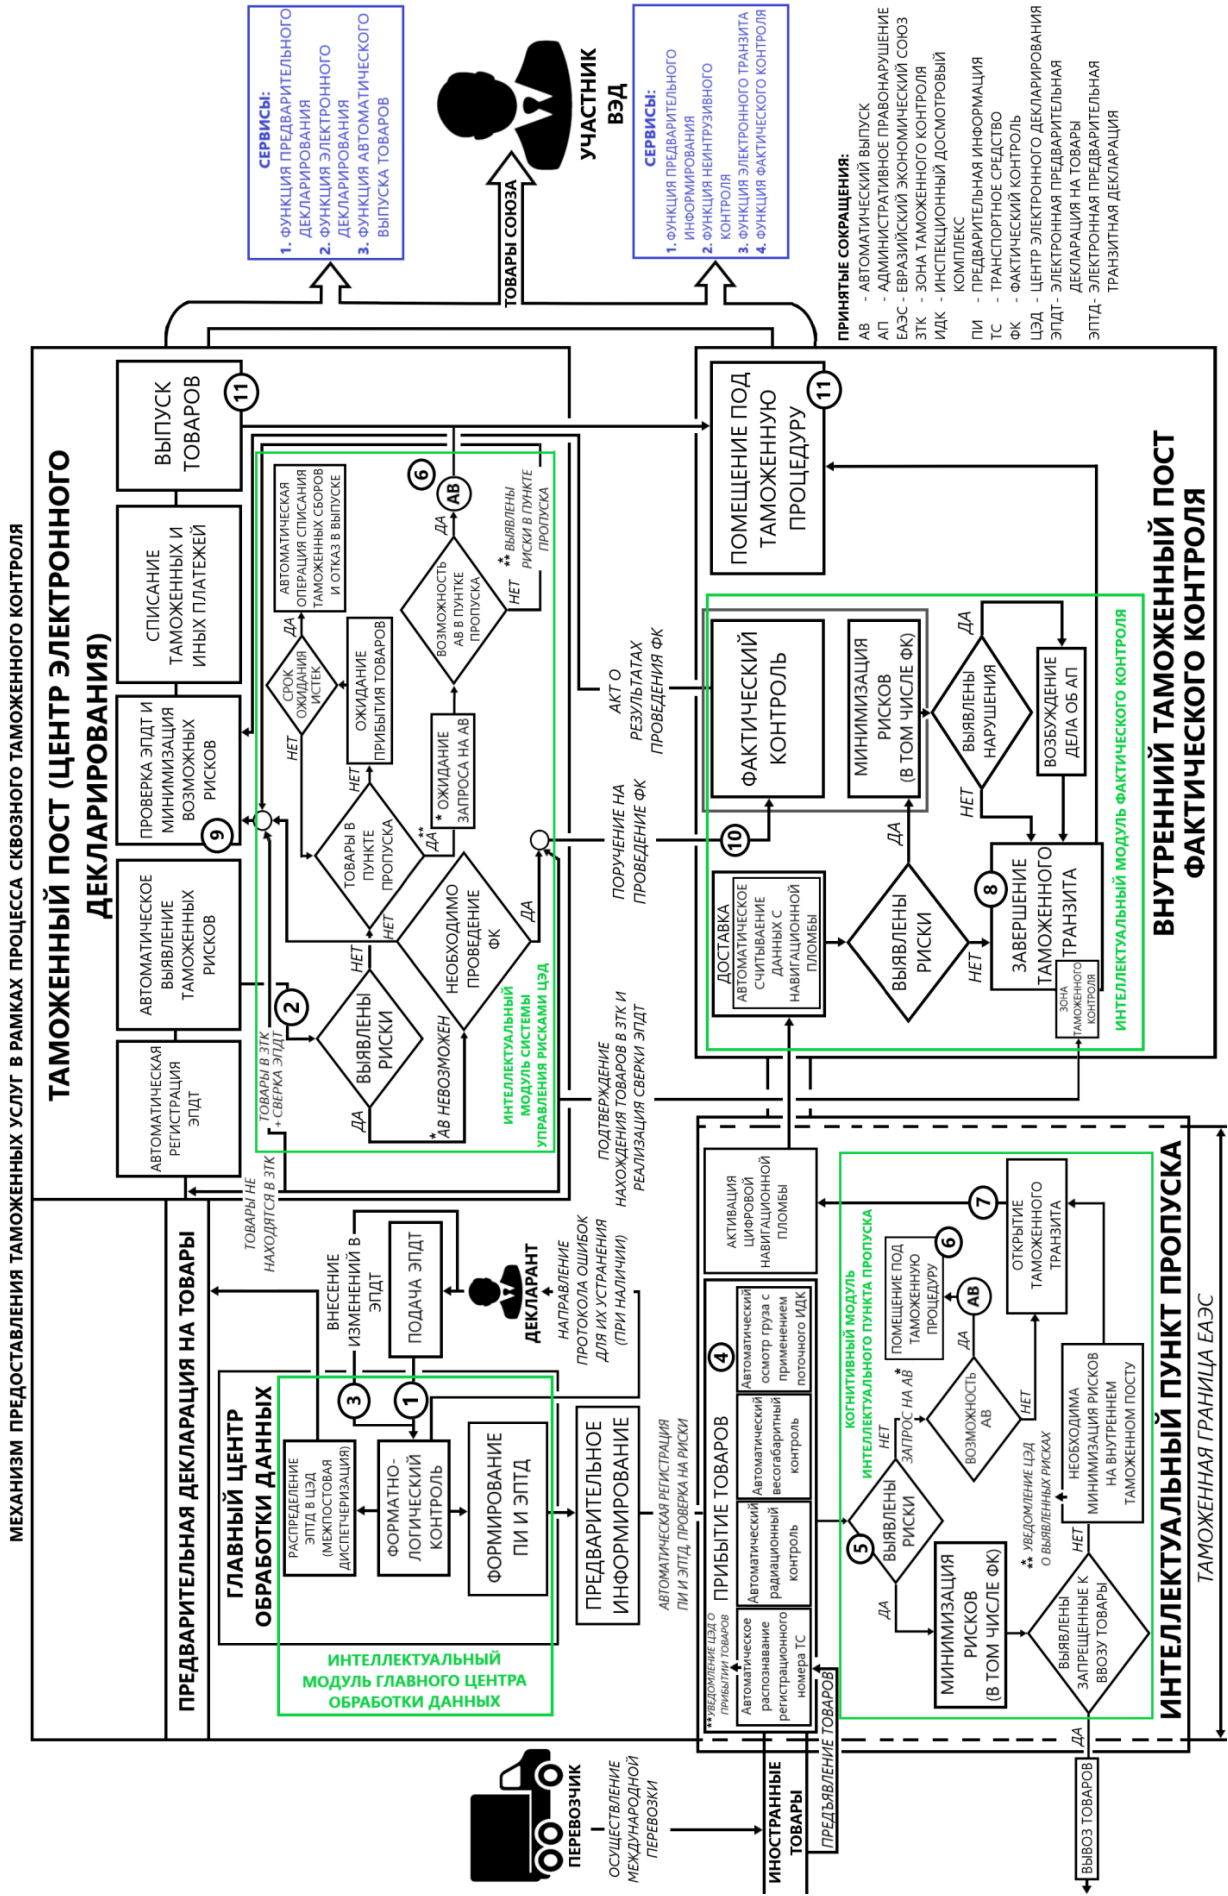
МЕХАНИЗМ ПРЕДОСТАВЛЕНИЯ ТАМОЖЕННЫХ УСЛУГ В РАМКАХ ПРОЦЕССА СКВОЗНОГО ТАМОЖЕННОГО КОНТРОЛЯ

ПРЕДВАРИТЕЛЬНАЯ ДЕКЛАРАЦИЯ НА ТОВАРЫ

ГЛАВНЫЙ ЦЕНТР ОБРАБОТКИ ДАННЫХ

РАСПРЕДЕЛЕНИЕ ЭПТД В ЦЭД (МЕЖПОСТОВАЯ ДИСПЕТЧЕРИЗАЦИЯ)

ФОРМАТНО-ЛОГИЧЕСКИЙ КОНТРОЛЬ

ФОРМИРОВАНИЕ ПИ И ЭПТД

ИНТЕЛЛЕКТУАЛЬНЫЙ МОДУЛЬ ГЛАВНОГО ЦЕНТРА ОБРАБОТКИ ДАННЫХ

3 ВНЕСЕНИЕ ИЗМЕНЕНИЙ В ЭПДТ

1 ПОДАЧА ЭПДТ

ДЕКЛАРАНТ

НАПРАВЛЕНИЕ ПРОТОКОЛА ОШИБОК ДЛЯ ИХ УСТРАНЕНИЯ (ПРИ НАЛИЧИИ)

ПРЕДВАРИТЕЛЬНОЕ ИНФОРМИРОВАНИЕ

АВТОМАТИЧЕСКАЯ РЕГИСТРАЦИЯ ПИ И ЭПТД, ПРОВЕРКА НА РИСКИ

ТОВАРЫ НЕ НАХОДЯТСЯ В ЗТК

ТАМОЖЕННЫЙ ПОСТ (ЦЕНТР ЭЛЕКТРОННОГО ДЕКЛАРИРОВАНИЯ)

АВТОМАТИЧЕСКАЯ РЕГИСТРАЦИЯ ЭПДТ

АВТОМАТИЧЕСКОЕ ВЫЯВЛЕНИЕ ТАМОЖЕННЫХ РИСКОВ

ПРОВЕРКА ЭПДТ И МИНИМИЗАЦИЯ ВОЗМОЖНЫХ РИСКОВ 9

СПИСАНИЕ ТАМОЖЕННЫХ И ИНЫХ ПЛАТЕЖЕЙ

ВЫПУСК ТОВАРОВ 11

ТОВАРЫ В ЗТК + СВЕРКА ЭПДТ

2 ВЫЯВЛЕНЫ РИСКИ

ДА НЕТ

* АВ НЕВОЗМОЖЕН

НЕОБХОДИМО ПРОВЕДЕНИЕ ФК

ТОВАРЫ В ПУНКТЕ ПРОПУСКА

ДА** НЕТ

* ОЖИДАНИЕ ЗАПРОСА НА АВ

ВОЗМОЖНОСТЬ АВ В ПУНКТЕ ПРОПУСКА

ДА НЕТ

6 АВ

** ВЫЯВЛЕНЫ РИСКИ В ПУНКТЕ ПРОПУСКА

ОЖИДАНИЕ ПРИБЫТИЯ ТОВАРОВ

СРОК ОЖИДАНИЯ ИСТЕК

АВТОМАТИЧЕСКАЯ ОПЕРАЦИЯ СПИСАНИЯ ТАМОЖЕННЫХ СБОРОВ И ОТКАЗ В ВЫПУСКЕ

ИНТЕЛЛЕКТУАЛЬНЫЙ МОДУЛЬ СИСТЕМЫ УПРАВЛЕНИЯ РИСКАМИ ЦЭД

СЕРВИСЫ:
1. ФУНКЦИЯ ПРЕДВАРИТЕЛЬНОГО ДЕКЛАРИРОВАНИЯ
2. ФУНКЦИЯ ЭЛЕКТРОННОГО ДЕКЛАРИРОВАНИЯ
3. ФУНКЦИЯ АВТОМАТИЧЕСКОГО ВЫПУСКА ТОВАРОВ

УЧАСТНИК ВЭД

ТОВАРЫ СОЮЗА

СЕРВИСЫ:
1. ФУНКЦИЯ ПРЕДВАРИТЕЛЬНОГО ИНФОРМИРОВАНИЯ
2. ФУНКЦИЯ НЕИНТРУЗИВНОГО КОНТРОЛЯ
3. ФУНКЦИЯ ЭЛЕКТРОННОГО ТРАНЗИТА
4. ФУНКЦИЯ ФАКТИЧЕСКОГО КОНТРОЛЯ

ПРИНЯТЫЕ СОКРАЩЕНИЯ:
АВ - АВТОМАТИЧЕСКИЙ ВЫПУСК
АП - АДМИНИСТРАТИВНОЕ ПРАВОНАРУШЕНИЕ
ЕАЭС - ЕВРАЗИЙСКИЙ ЭКОНОМИЧЕСКИЙ СОЮЗ
ЗТК - ЗОНА ТАМОЖЕННОГО КОНТРОЛЯ
ИДК - ИНСПЕКЦИОННЫЙ ДОСМОТРОВЫЙ КОМПЛЕКС
ПИ - ПРЕДВАРИТЕЛЬНАЯ ИНФОРМАЦИЯ
ТС - ТРАНСПОРТНОЕ СРЕДСТВО
ФК - ФАКТИЧЕСКИЙ КОНТРОЛЬ
ЦЭД - ЦЕНТР ЭЛЕКТРОННОГО ДЕКЛАРИРОВАНИЯ
ЭПДТ - ЭЛЕКТРОННАЯ ПРЕДВАРИТЕЛЬНАЯ ДЕКЛАРАЦИЯ НА ТОВАРЫ
ЭПТД - ЭЛЕКТРОННАЯ ПРЕДВАРИТЕЛЬНАЯ ТРАНЗИТНАЯ ДЕКЛАРАЦИЯ

АКТ О РЕЗУЛЬТАТАХ ПРОВЕДЕНИЯ ФК

ПОРУЧЕНИЕ НА ПРОВЕДЕНИЕ ФК

ПОДТВЕРЖДЕНИЕ НАХОЖДЕНИЯ ТОВАРОВ В ЗТК И РЕАЛИЗАЦИЯ СВЕРКИ ЭПДТ

ВНУТРЕННИЙ ТАМОЖЕННЫЙ ПОСТ ФАКТИЧЕСКОГО КОНТРОЛЯ

ПОМЕЩЕНИЕ ПОД ТАМОЖЕННУЮ ПРОЦЕДУРУ 11

ФАКТИЧЕСКИЙ КОНТРОЛЬ

МИНИМИЗАЦИЯ РИСКОВ (В ТОМ ЧИСЛЕ ФК)

ВЫЯВЛЕНЫ НАРУШЕНИЯ

ДА НЕТ

ВОЗБУЖДЕНИЕ ДЕЛА ОБ АП

10

ДОСТАВКА
АВТОМАТИЧЕСКОЕ СЧИТЫВАНИЕ ДАННЫХ С НАВИГАЦИОННОЙ ПЛОМБЫ

ВЫЯВЛЕНЫ РИСКИ

ДА НЕТ

8 ЗАВЕРШЕНИЕ ТАМОЖЕННОГО ТРАНЗИТА

ЗОНА ТАМОЖЕННОГО КОНТРОЛЯ

ИНТЕЛЛЕКТУАЛЬНЫЙ МОДУЛЬ ФАКТИЧЕСКОГО КОНТРОЛЯ

ИНТЕЛЛЕКТУАЛЬНЫЙ ПУНКТ ПРОПУСКА

ТАМОЖЕННАЯ ГРАНИЦА ЕАЭС

4 ПРИБЫТИЕ ТОВАРОВ

Автоматическое распознавание регистрационного номера ТС

Автоматический радиационный контроль

Автоматический весогабаритный контроль

Автоматический осмотр груза с применением поточного ИДК

**УВЕДОМЛЕНИЕ ЦЭД О ПРИБЫТИИ ТОВАРОВ

АКТИВАЦИЯ ЦИФРОВОЙ НАВИГАЦИОННОЙ ПЛОМБЫ

7 ОТКРЫТИЕ ТАМОЖЕННОГО ТРАНЗИТА

5 ВЫЯВЛЕНЫ РИСКИ

ДА НЕТ

ЗАПРОС НА АВ*

ВОЗМОЖНОСТЬ АВ

ДА НЕТ

АВ 6 ПОМЕЩЕНИЕ ПОД ТАМОЖЕННУЮ ПРОЦЕДУРУ

МИНИМИЗАЦИЯ РИСКОВ (В ТОМ ЧИСЛЕ ФК)

** УВЕДОМЛЕНИЕ ЦЭД О ВЫЯВЛЕННЫХ РИСКАХ

НЕОБХОДИМА МИНИМИЗАЦИЯ РИСКОВ НА ВНУТРЕННЕМ ТАМОЖЕННОМ ПОСТУ

ВЫЯВЛЕНЫ ЗАПРЕЩЕННЫЕ К ВВОЗУ ТОВАРЫ

НЕТ ДА

КОГНИТИВНЫЙ МОДУЛЬ ИНТЕЛЛЕКТУАЛЬНОГО ПУНКТА ПРОПУСКА

ВЫВОЗ ТОВАРОВ

ПЕРЕВОЗЧИК

ОСУЩЕСТВЛЕНИЕ МЕЖДУНАРОДНОЙ ПЕРЕВОЗКИ

ИНОСТРАННЫЕ ТОВАРЫ

ПРЕДЪЯВЛЕНИЕ ТОВАРОВ